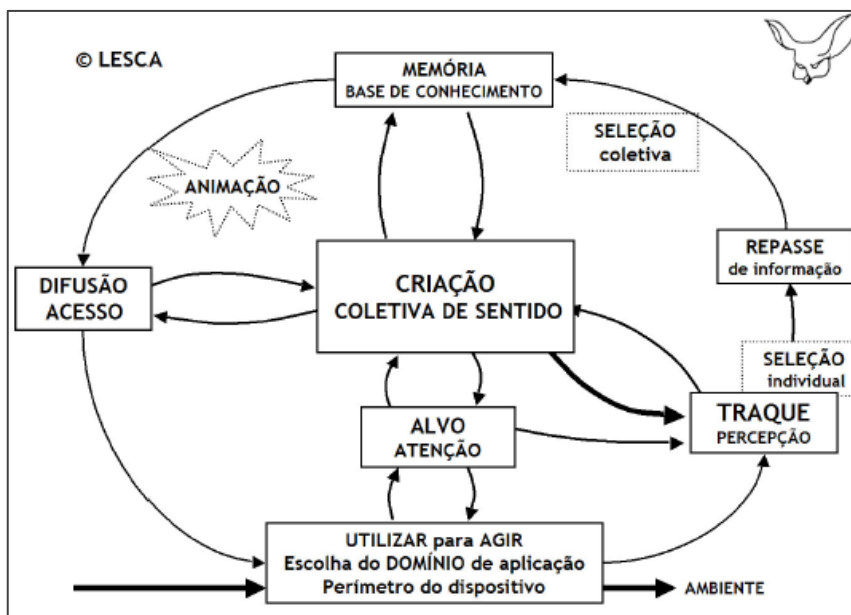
© LESCA

MEMÓRIA
BASE DE CONHECIMENTO

SELEÇÃO
coletiva

ANIMAÇÃO

REPASSE
de informação

DIFUSÃO
ACESSO

CRIAÇÃO
COLETIVA DE SENTIDO

SELEÇÃO
individual

ALVO
ATENÇÃO

TRAQUE
PERCEPÇÃO

UTILIZAR para AGIR
Escolha do DOMÍNIO de aplicação
Perímetro do dispositivo

AMBIENTE